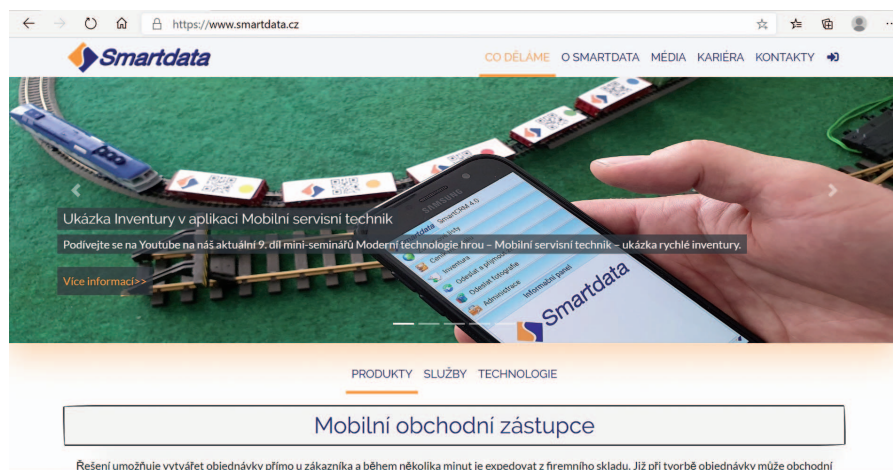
https://www.smartdata.cz

Smartdata

CO DĚLÁME O SMARTDATA MÉDIA KARIÉRA KONTAKTY

Ukázka Inventury v aplikaci Mobilní servisní technik

Podívejte se na Youtube na náš aktuální 9. díl mini-semínářů Moderní technologie hrou – Mobilní servisní technik – ukázka rychlé inventury.

Více informací>>

SAMSUNG

Smart364 4.0

Inventura

Odeslat fotografie

Administrace

Informační panel

Smartdata

PRODUKTY SLUŽBY TECHNOLOGIE

Mobilní obchodní zástupce

Řešení umožňuje vytvářet objednávky přímo u zákazníka a během několika minut je expedovat z firemního skladu. Již při tvorbě objednávky může obchodní